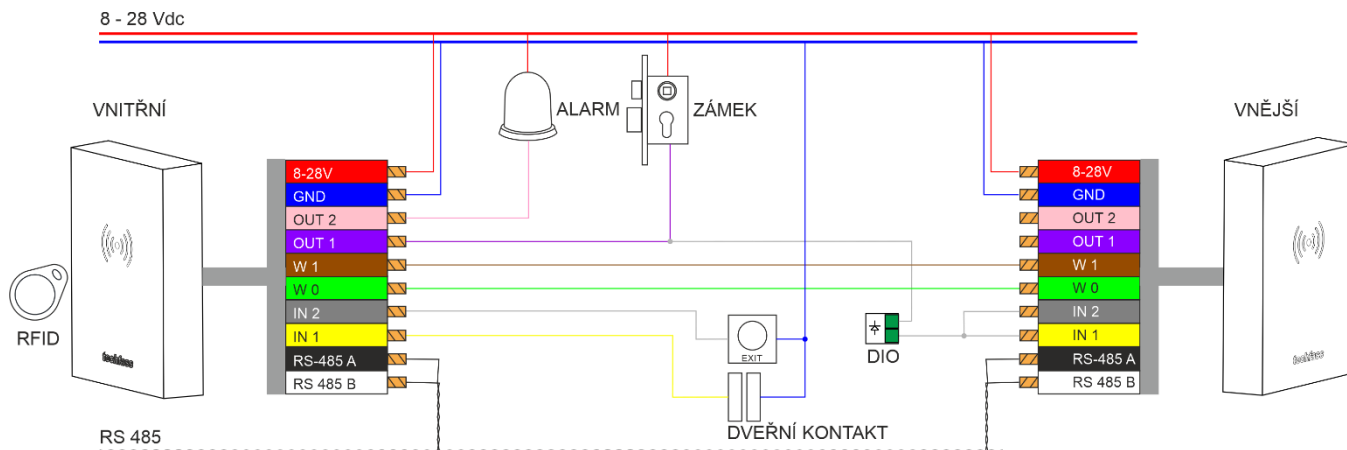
8 - 28 Vdc

VNITŘNÍ

ALARM

ZÁMEK

VNĚJŠÍ

8-28V
GND
OUT 2
OUT 1
W 1
W 0
IN 2
IN 1
RS-485 A
RS 485 B

RFID

EXIT

DIO

8-28V
GND
OUT 2
OUT 1
W 1
W 0
IN 2
IN 1
RS-485 A
RS 485 B

RS 485

DVEŘNÍ KONTAKT